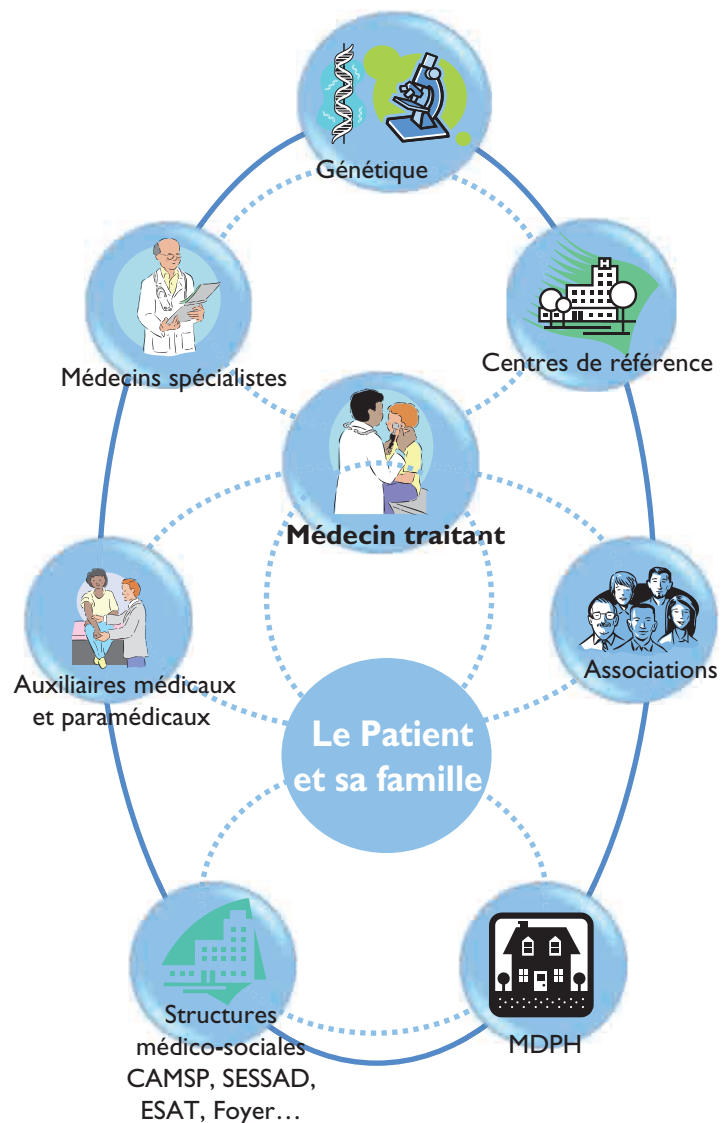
Génétique

Médecins spécialistes

Centres de référence

Médecin traitant

Auxiliaires médicaux et paramédicaux

Associations

Le Patient et sa famille

Structures médico-sociales CAMSP, SESSAD, ESAT, Foyer…

MDPH